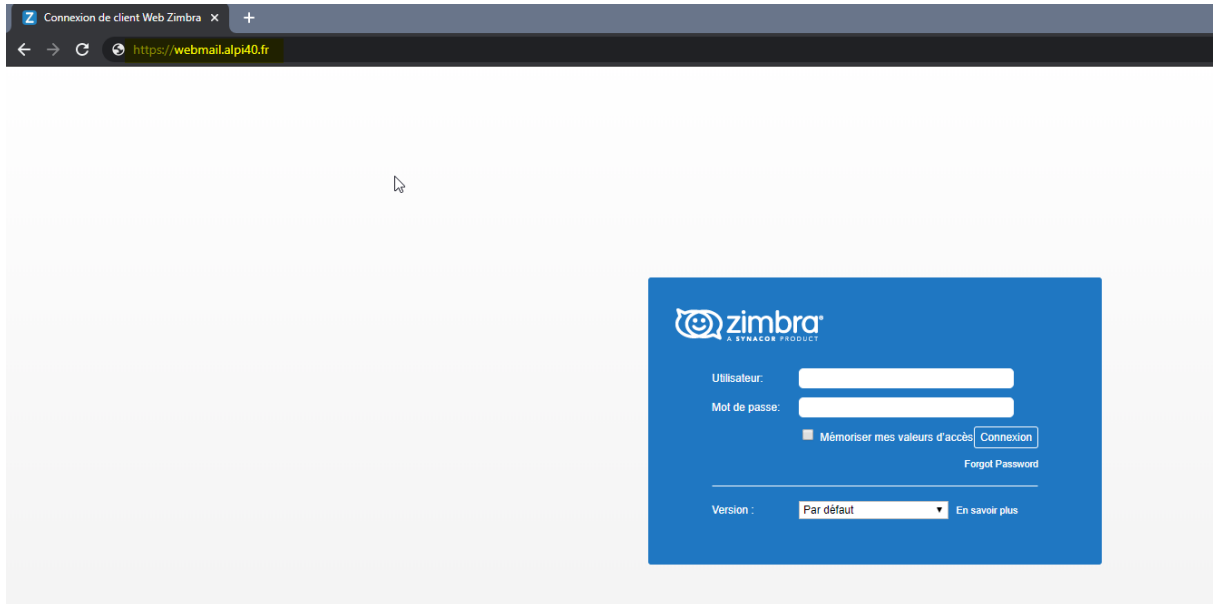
Connexion de client Web Zimbra

https://webmail.alpi40.fr

zimbra
A SYNACOR PRODUCT

Utilisateur:

Mot de passe:

Mémoriser mes valeurs d'accès Connexion

Forgot Password

Version : Par défaut En savoir plus